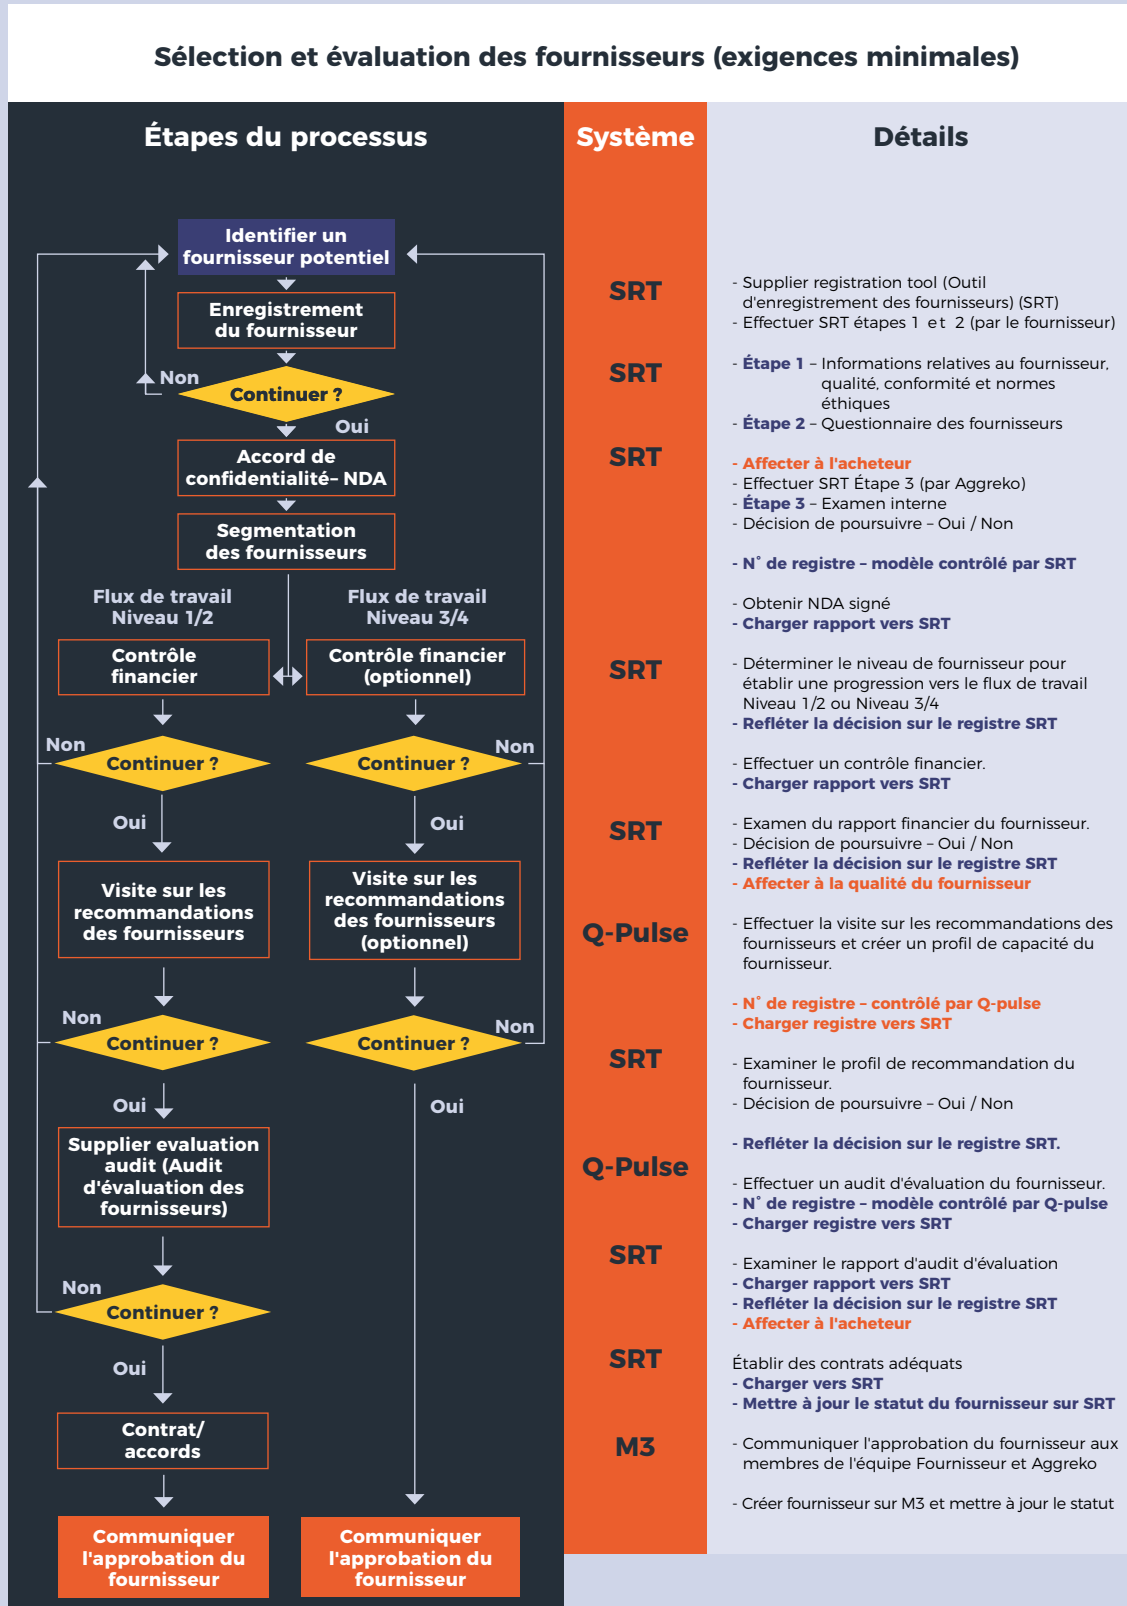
Sélection et évaluation des fournisseurs (exigences minimales)

Étapes du processus

Identifier un fournisseur potentiel

Enregistrement du fournisseur

Non

Continuer ?

Oui

Accord de confidentialité- NDA

Segmentation des fournisseurs

Flux de travail Niveau 1/2

Flux de travail Niveau 3/4

Contrôle financier

Contrôle financier (optionnel)

Non

Continuer ?

Continuer ?

Non

Oui

Oui

Visite sur les recommandations des fournisseurs

Visite sur les recommandations des fournisseurs (optionnel)

Non

Continuer ?

Continuer ?

Non

Oui

Oui

Supplier evaluation audit (Audit d'évaluation des fournisseurs)

Non

Continuer ?

Oui

Contrat/ accords

Communiquer l'approbation du fournisseur

Communiquer l'approbation du fournisseur

Système

SRT

SRT

SRT

SRT

SRT

Q-Pulse

SRT

Q-Pulse

SRT

SRT

M3

Détails

- Supplier registration tool (Outil d'enregistrement des fournisseurs) (SRT)
- Effectuer SRT étapes 1 et 2 (par le fournisseur)

- Étape 1 – Informations relatives au fournisseur, qualité, conformité et normes éthiques
- Étape 2 – Questionnaire des fournisseurs

- Affecter à l'acheteur
- Effectuer SRT Étape 3 (par Aggreko)
- Étape 3 – Examen interne
- Décision de poursuivre – Oui / Non

- N° de registre – modèle contrôlé par SRT

- Obtenir NDA signé
- Charger rapport vers SRT

- Déterminer le niveau de fournisseur pour établir une progression vers le flux de travail Niveau 1/2 ou Niveau 3/4
- Refléter la décision sur le registre SRT

- Effectuer un contrôle financier.
- Charger rapport vers SRT

- Examen du rapport financier du fournisseur.
- Décision de poursuivre – Oui / Non
- Refléter la décision sur le registre SRT
- Affecter à la qualité du fournisseur

- Effectuer la visite sur les recommandations des fournisseurs et créer un profil de capacité du fournisseur.

- N° de registre – contrôlé par Q-pulse
- Charger registre vers SRT

- Examiner le profil de recommandation du fournisseur.
- Décision de poursuivre – Oui / Non

- Refléter la décision sur le registre SRT.

- Effectuer un audit d'évaluation du fournisseur.
- N° de registre - modèle contrôlé par Q-pulse
- Charger registre vers SRT

- Examiner le rapport d'audit d'évaluation
- Charger rapport vers SRT
- Refléter la décision sur le registre SRT
- Affecter à l'acheteur

Établir des contrats adéquats
- Charger vers SRT
- Mettre à jour le statut du fournisseur sur SRT

- Communiquer l'approbation du fournisseur aux membres de l'équipe Fournisseur et Aggreko

- Créer fournisseur sur M3 et mettre à jour le statut